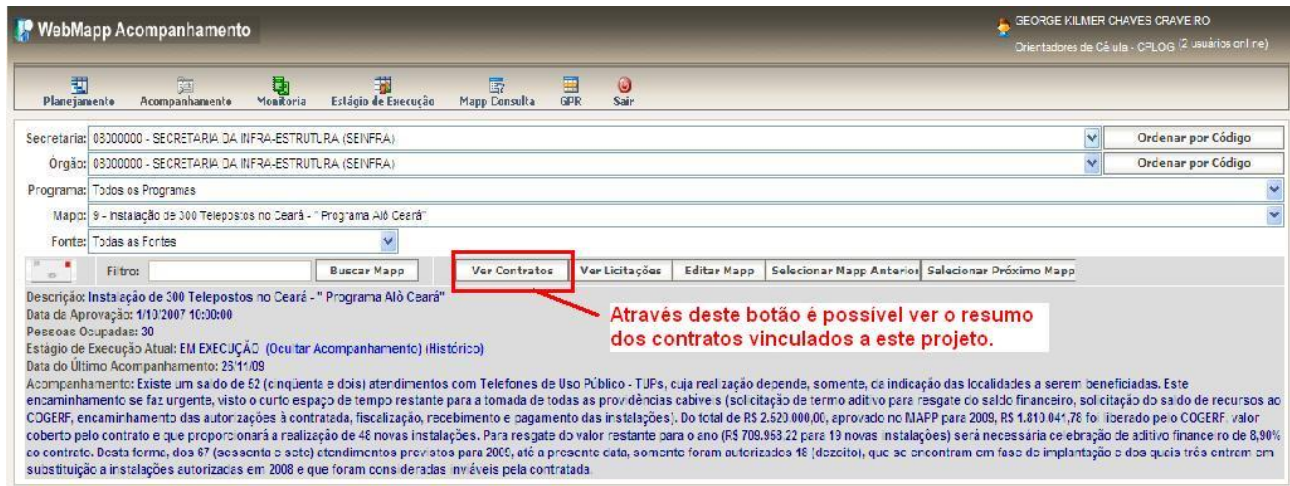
WebMapp Acompanhamento

GEORGE KILMER CHAVES CRAVEIRO
Orientadores de Célula - CPLOG (2 usuários online)

Planejamento Acompanhamento Monitoria Estágio de Execução Mapp Consulta GPR Sair

Secretaria: 08000000 - SECRETARIA DA INFRA-ESTRUTURA (SEINFRA)
Ordenar por Código
Órgão: 08000000 - SECRETARIA DA INFRA-ESTRUTURA (SEINFRA)
Ordenar por Código
Programa: Todos os Programas
Mapp: 9 - Instalação de 300 Telepostos no Ceará - " Programa Alô Ceará"
Fonte: Todas as Fontes

Filtro: Buscar Mapp Ver Contratos Ver Licitações Editar Mapp Selecionar Mapp Anterior Selecionar Próximo Mapp

Descrição: Instalação de 300 Telepostos no Ceará - " Programa Alô Ceará"
Data de Aprovação: 1/10/2007 10:00:00
Pessoas Ocupadas: 30
Estágio de Execução Atual: EM EXECUÇÃO (Ocultar Acompanhamento) (Histórico)
Data do Último Acompanhamento: 25/11/09
Acompanhamento: Existe um saldo de 52 (cinquenta e dois) atendimentos com Telefones de Uso Público - TUPs, cuja realização depende, somente, da indicação das localidades a serem beneficiadas. Este encaminhamento se faz urgente, visto o curto espaço de tempo restante para a tomada de todas as providências cabíveis (solicitação de termo aditivo para resgate do saldo financeiro, solicitação do saldo de recursos ao COGERF, encaminhamento das autorizações à contratada, fiscalização, recebimento e pagamento das instalações). Do total de R$ 2.520.000,00, aprovado no MAPP para 2009, R$ 1.810.041,78 foi liberado pelo COGERF, valor coberto pelo contrato e que proporcionará a realização de 48 novas instalações. Para resgate do valor restante para o ano (R$ 709.958,22 para 19 novas instalações) será necessária celebração de aditivo financeiro de 8,90% do contrato. Desta forma, dos 67 (sessenta e sete) atendimentos previstos para 2009, até a presente data, somente foram autorizados 18 (dezoito), que se encontram em fase de implantação e dos quais três entram em substituição a instalações autorizadas em 2008 e que foram consideradas inviáveis pela contratada.

Através deste botão é possivel ver o resumo dos contratos vinculados a este projeto.